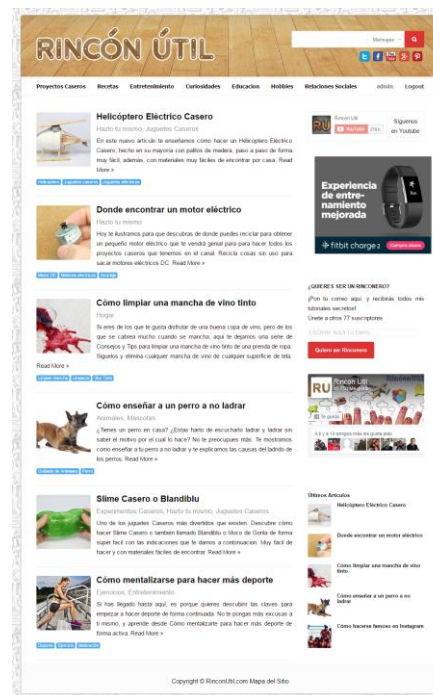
RINCÓN ÚTIL

Mensajes

Proyectos Caseros Recetas Entretenimiento Curiosidades Educacion Hobbies Relaciones Sociales admin Logout

Helicóptero Eléctrico Casero

Hazlo tu mismo, Juguetes Caseros

En este nuevo artículo te enseñamos cómo hacer un Helicóptero Eléctrico Casero, hecho en su mayoría con palitos de madera, paso a paso de forma muy fácil, además, con materiales muy fáciles de encontrar por casa. Read More »

Helicoptero Juguetes caseros Juguetes eléctricos

Donde encontrar un motor eléctrico

Hazlo tu mismo

Hoy te ilustramos para que descubras de donde puedes reciclar para obtener un pequeño motor eléctrico que te vendrá genial para para hacer todos los proyectos caseros que tenemos en el canal. Recicla cosas sin uso para sacar motores eléctricos DC. Read More »

Motor DC Motores eléctricos Reciclar

Cómo limpiar una mancha de vino tinto

Hogar

Si eres de los que te gusta disfrutar de una buena copa de vino, pero de los que se cabrea mucho cuando se mancha, aquí te dejamos una serie de Consejos y Tips para limpiar una mancha de vino tinto de una prenda de ropa. Sigueles y elimina cualquier mancha de vino de cualquier superficie de tela. Read More »

Limpiar mancha Limpieza Vino Tinto

Cómo enseñar a un perro a no ladrar

Animales, Mascotas

¿Tienes un perro en casa? ¿Estas harto de escucharlo ladrar y ladrar sin saber el motivo por el cual lo hace? No te preocupes más. Te mostramos como enseñar a tu perro a no ladrar y te explicamos las causas del ladrido de los perros. Read More »

Cuidado de Animales Perro

Slime Casero o Blandiblu

Experimentos Caseros, Hazlo tu mismo, Juguetes Caseros

Uno de los juguetes Caseros más divertidos que existen. Descubre cómo hacer Slime Casero o también llamado Blandiblu o Moco de Gorila de forma super fácil con las indicaciones que te damos a continuacion. Muy fácil de hacer y con materiales fáciles de encontrar. Read More »

Cómo mentalizarse para hacer más deporte

Ejercicios, Entretenimiento

Si has llegado hasta aquí, es porque quieres descubrir las claves para empezar a hacer deporte de forma continuada. No te pongas más excusas a ti mismo, y aprende desde Cómo mentalizarte para hacer más deporte de forma activa. Read More »

Deporte Ejercicio Motivación

Rincon Util
YouTube 25k
Síguenos en Youtube

Experiencia de entrenamiento mejorada
fitbit charge 2
Compra ahora

¿QUIERES SER UN RINCONERO?
¡Pon tu correo aquí, y recibirás todos mis tutoriales secretos!
Únete a otros 77 suscriptores
Escribe aquí tu correo
Quiero ser Rinconero

Rincón Útil
Te gusta

Últimos Artículos
Helicóptero Eléctrico Casero
Donde encontrar un motor eléctrico
Cómo limpiar una mancha de vino tinto
Cómo enseñar a un perro a no ladrar
Cómo hacerse famoso en Instagram

Copyright © RinconUtil.com Mapa del Sitio